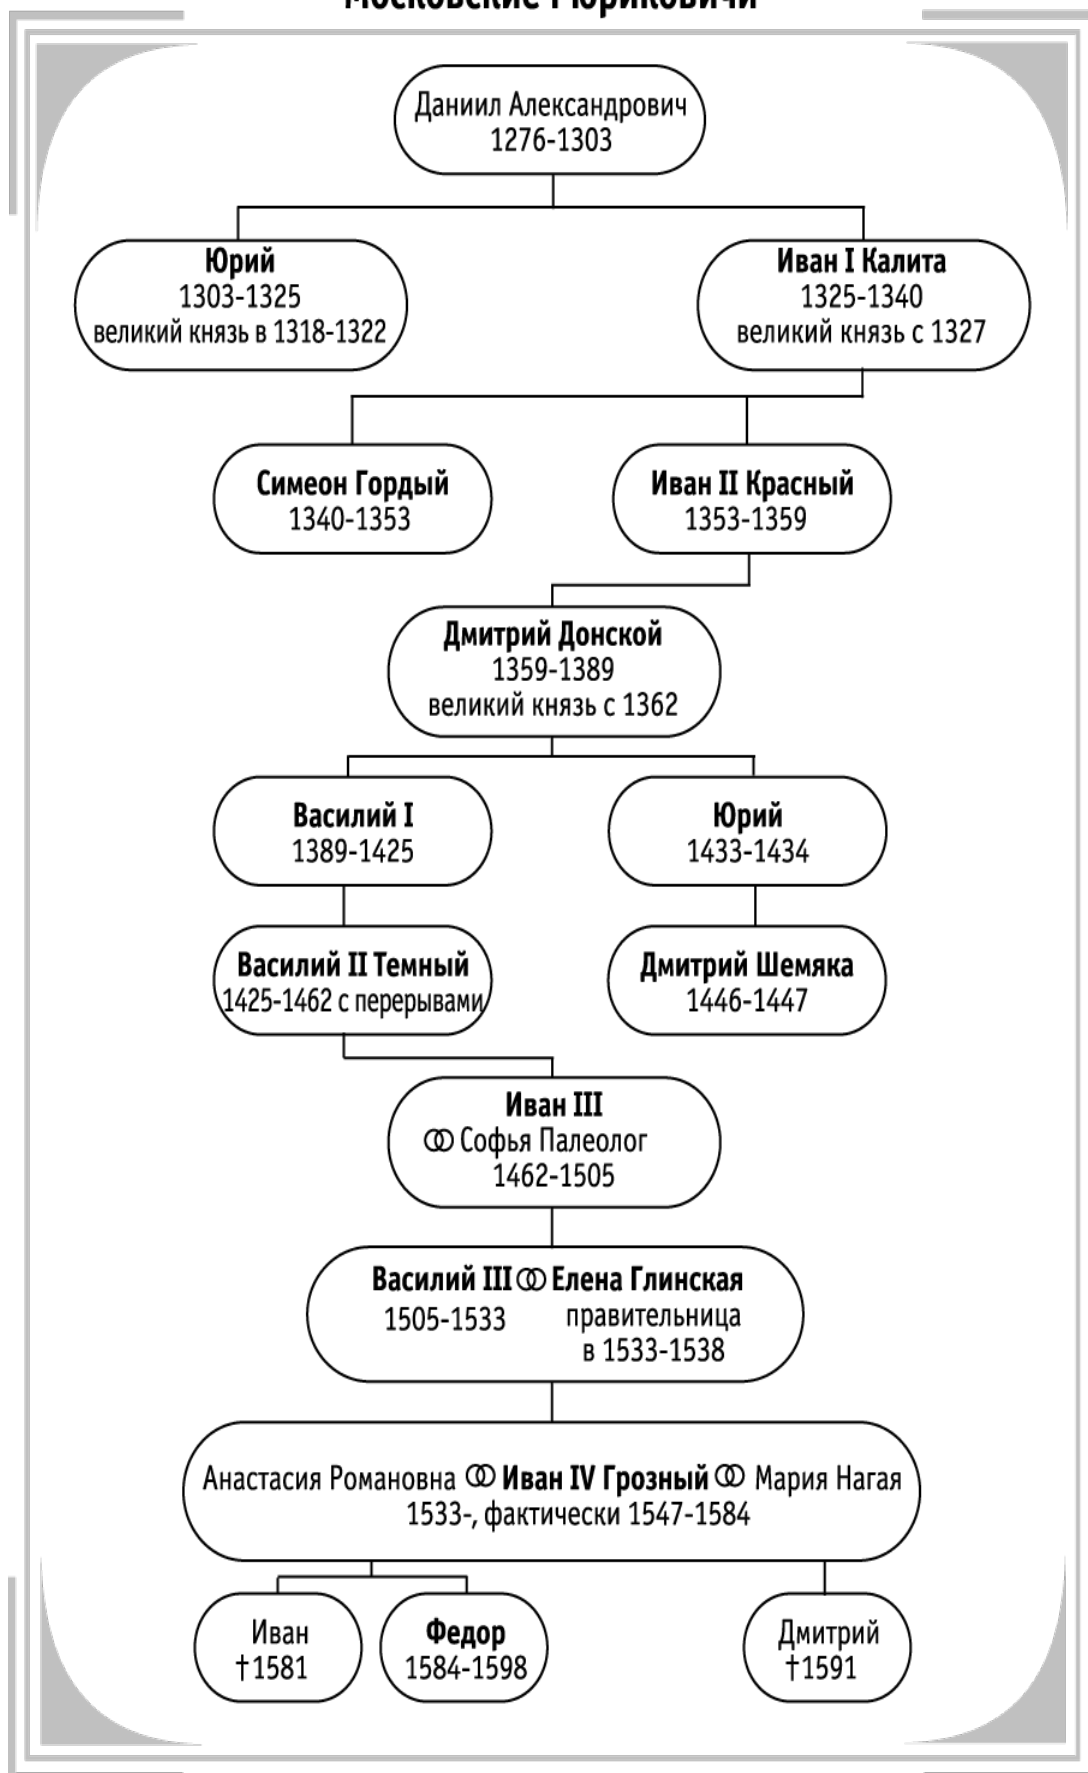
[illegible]

Даниил Александрович
1276-1303

Юрий
1303-1325
великий князь в 1318-1322

Иван I Калита
1325-1340
великий князь с 1327

Симеон Гордый
1340-1353

Иван II Красный
1353-1359

Дмитрий Донской
1359-1389
великий князь с 1362

Василий I
1389-1425

Юрий
1433-1434

Василий II Темный
1425-1462 с перерывами

Дмитрий Шемяка
1446-1447

Иван III
ꝏ Софья Палеолог
1462-1505

Василий III ꝏ Елена Глинская
1505-1533 правительница в 1533-1538

Анастасия Романовна ꝏ Иван IV Грозный ꝏ Мария Нагая
1533-, фактически 1547-1584

Иван
†1581

Федор
1584-1598

Дмитрий
†1591